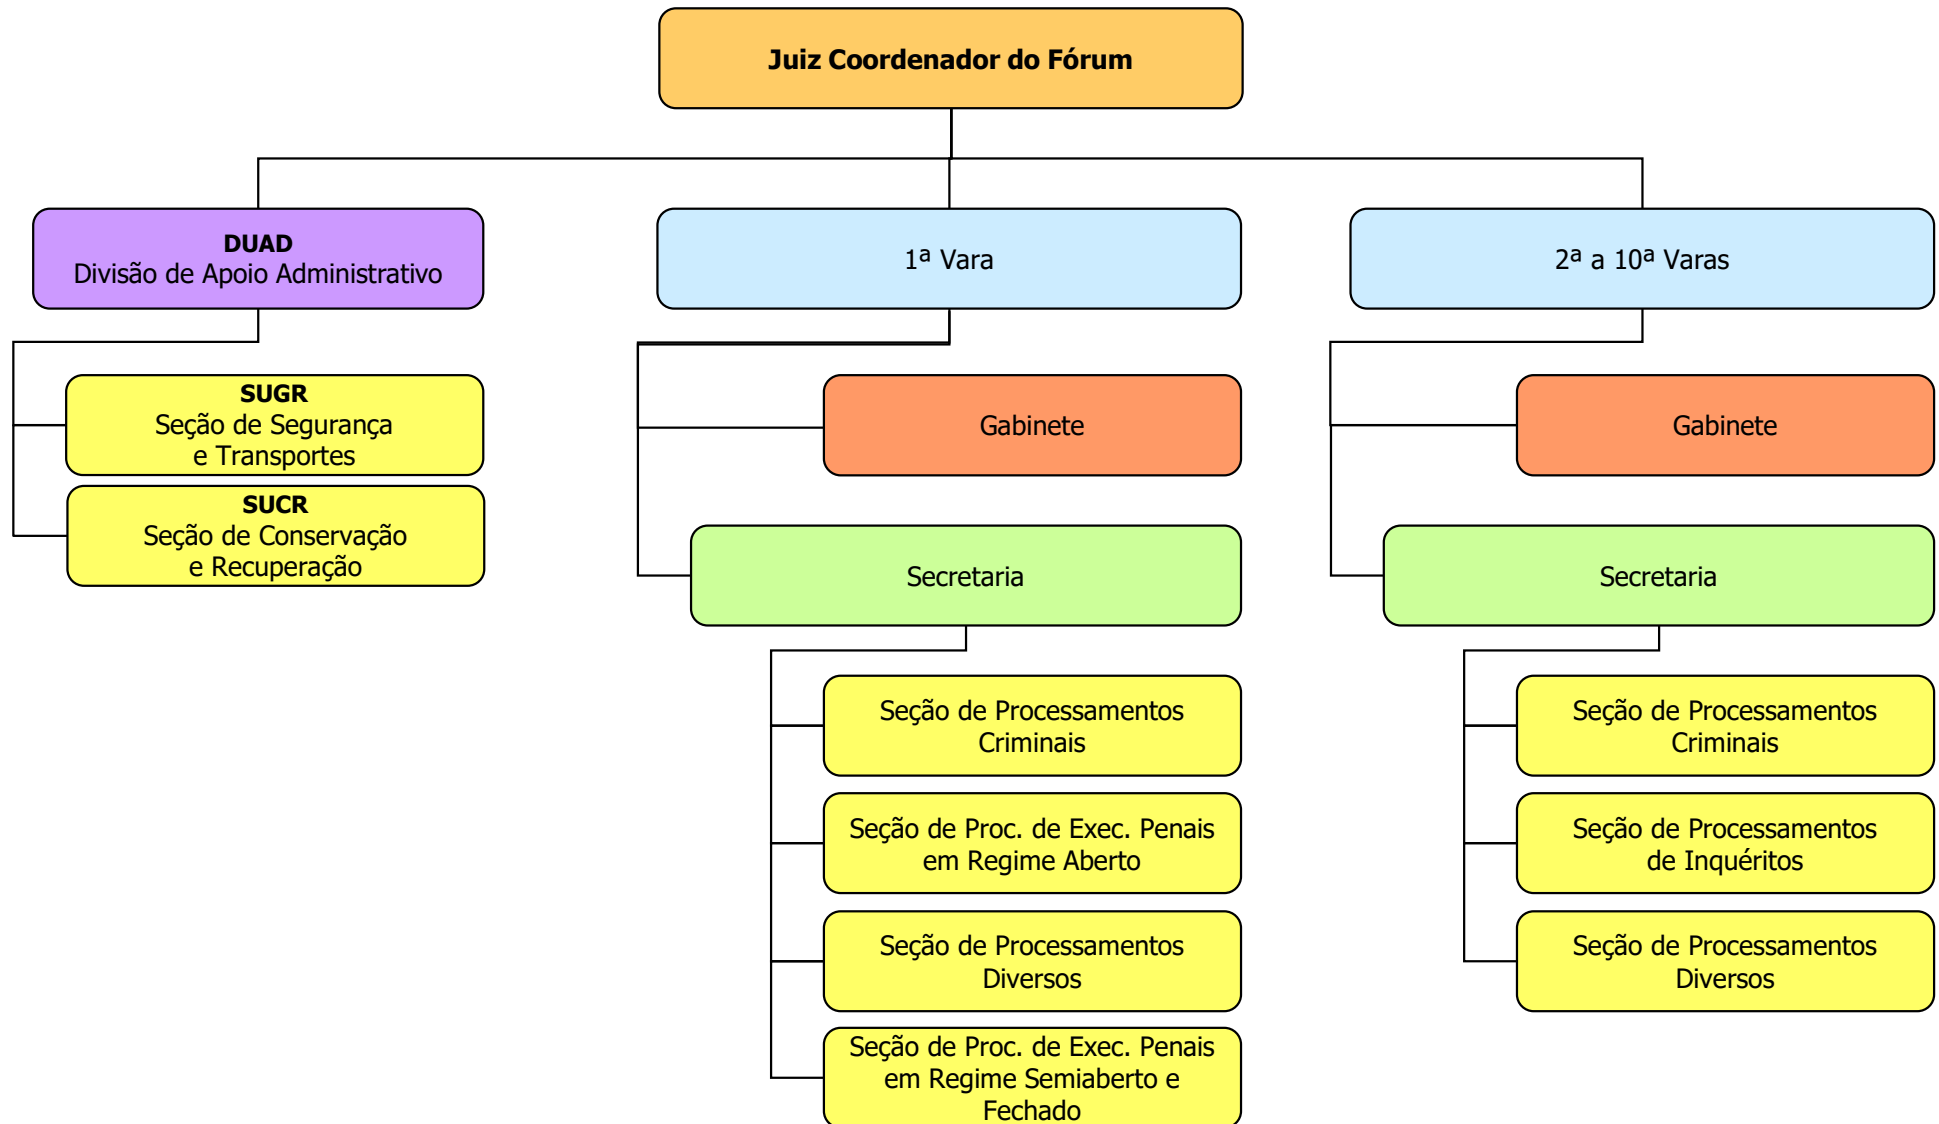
Juiz Coordenador do Fórum

DUAD
Divisão de Apoio Administrativo

SUGR
Seção de Segurança e Transportes

SUCR
Seção de Conservação e Recuperação

1ª Vara

Gabinete

Secretaria

Seção de Processamentos Criminais

Seção de Proc. de Exec. Penais em Regime Aberto

Seção de Processamentos Diversos

Seção de Proc. de Exec. Penais em Regime Semiaberto e Fechado

2ª a 10ª Varas

Gabinete

Secretaria

Seção de Processamentos Criminais

Seção de Processamentos de Inquéritos

Seção de Processamentos Diversos